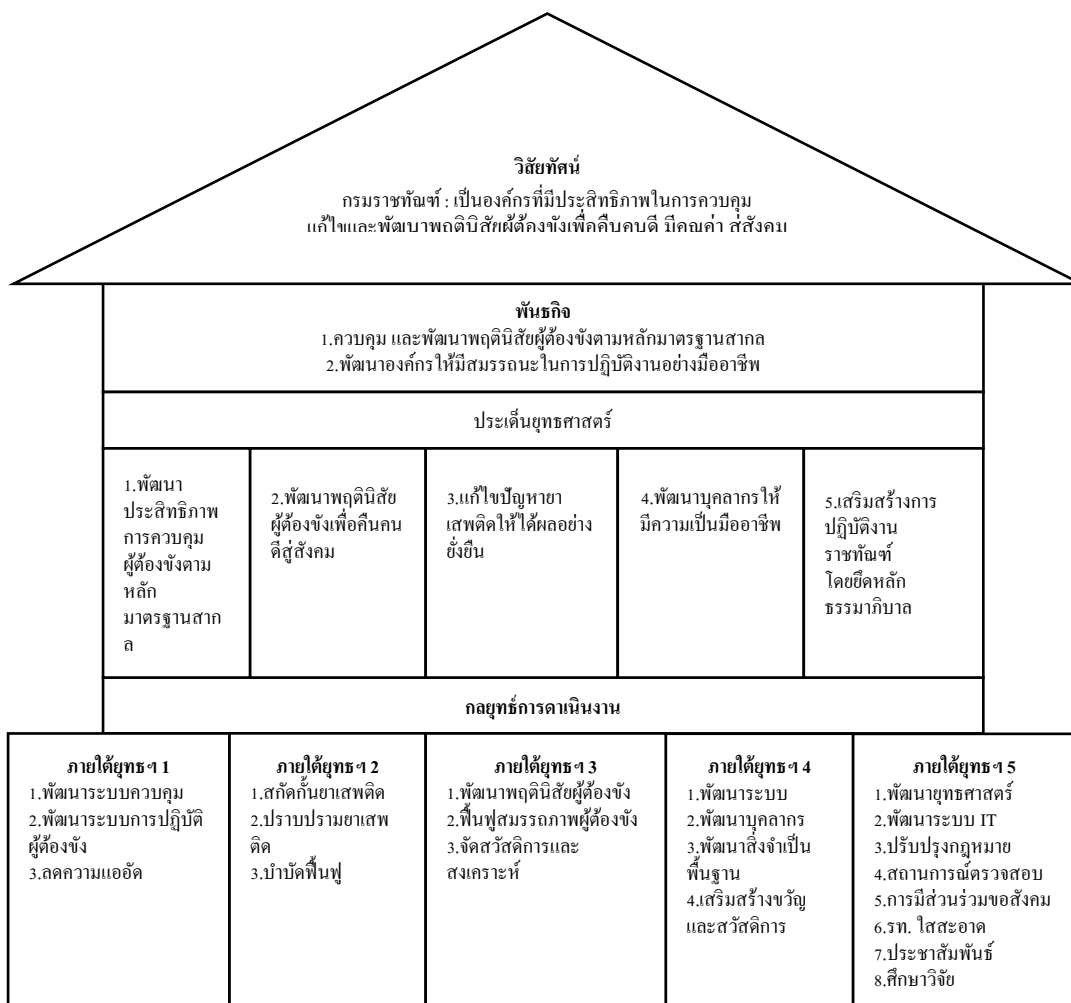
วิสัยทัศน์

กรมราชทัณฑ์ : เป็นองค์กรที่มีประสิทธิภาพในการควบคุม แก้ไขและพัฒนาพฤตินิสัยผู้ต้องขังเพื่อคืนคนดี มีคุณค่า สู่สังคม

พันธกิจ

1.ควบคุม และพัฒนาพฤตินิสัยผู้ต้องขังตามหลักมาตรฐานสากล
2.พัฒนาองค์กรให้มีสมรรถนะในการปฏิบัติงานอย่างมืออาชีพ

ประเด็นยุทธศาสตร์

| 1.พัฒนาประสิทธิภาพการควบคุมผู้ต้องขังตามหลักมาตรฐานสากล | 2.พัฒนาพฤตินิสัยผู้ต้องขังเพื่อคืนคนดีสู่สังคม | 3.แก้ไขปัญหายาเสพติดให้ได้ผลอย่างยั่งยืน | 4.พัฒนาบุคลากรให้มีความเป็นมืออาชีพ | 5.เสริมสร้างการปฏิบัติงานราชทัณฑ์โดยยึดหลักธรรมาภิบาล |
|---|---|---|---|---|

กลยุทธ์การดำเนินงาน

| ภายใต้ยุทธฯ 1 | ภายใต้ยุทธฯ 2 | ภายใต้ยุทธฯ 3 | ภายใต้ยุทธฯ 4 | ภายใต้ยุทธฯ 5 |
|---|---|---|---|---|
| 1.พัฒนาระบบควบคุม<br>2.พัฒนาระบบการปฏิบัติผู้ต้องขัง<br>3.ลดความแออัด | 1.สกัดกั้นยาเสพติด<br>2.ปราบปรามยาเสพติด<br>3.บำบัดฟื้นฟู | 1.พัฒนาพฤตินิสัยผู้ต้องขัง<br>2.ฟื้นฟูสมรรถภาพผู้ต้องขัง<br>3.จัดสวัสดิการและสงเคราะห์ | 1.พัฒนาระบบ<br>2.พัฒนาบุคลากร<br>3.พัฒนาสิ่งจำเป็นพื้นฐาน<br>4.เสริมสร้างขวัญและสวัสดิการ | 1.พัฒนายุทธศาสตร์<br>2.พัฒนาระบบ IT<br>3.ปรับปรุงกฎหมาย<br>4.สถานการณ์ตรวจสอบ<br>5.การมีส่วนร่วมของสังคม<br>6.รท. ใสสะอาด<br>7.ประชาสัมพันธ์<br>8.ศึกษาวิจัย |